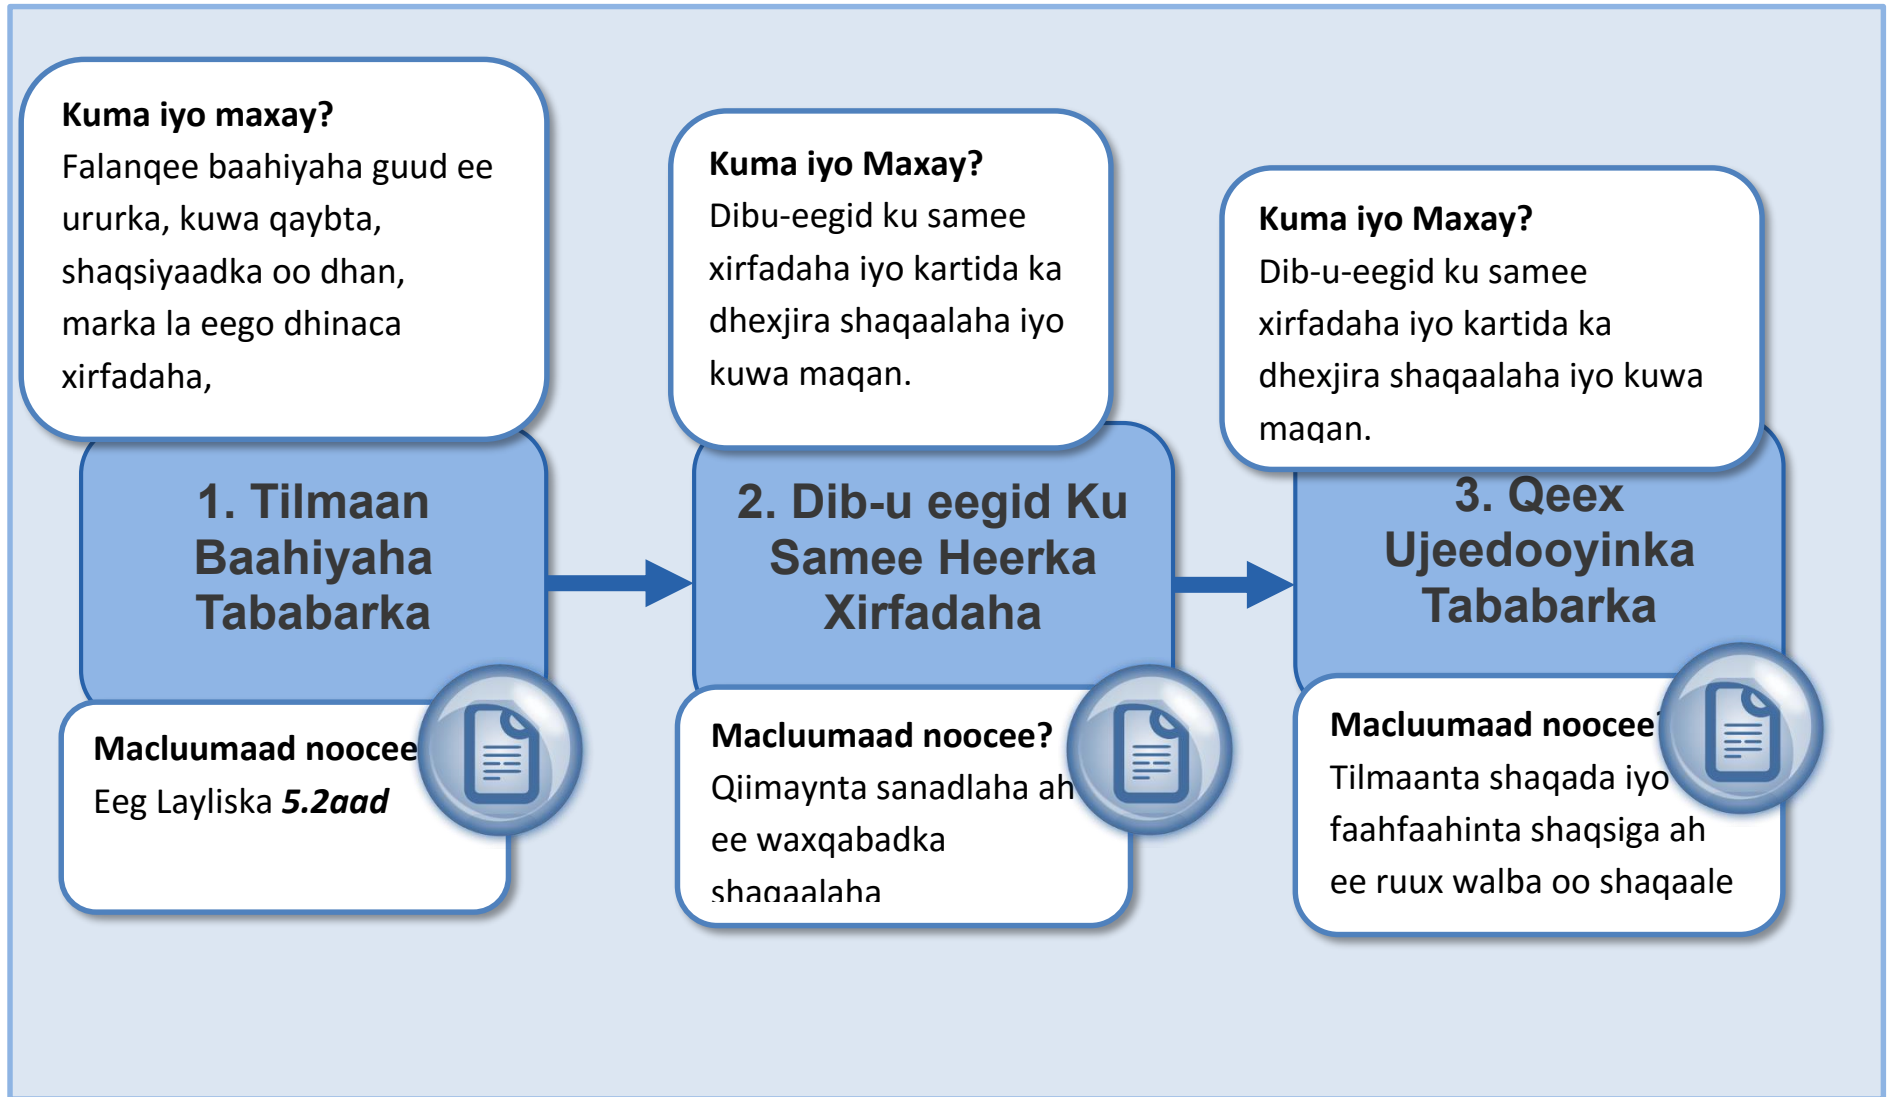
Kuma iyo maxay?
Falanqee baahiyaha guud ee ururka, kuwa qaybta, shaqsiyaadka oo dhan, marka la eego dhinaca xirfadaha,

1. Tilmaan Baahiyaha Tababarka

Macluumaad noocee
Eeg Layliska *5.2aad*

Kuma iyo Maxay?
Dibu-eegid ku samee xirfadaha iyo kartida ka dhexjira shaqaalaha iyo kuwa maqan.

2. Dib-u eegid Ku Samee Heerka Xirfadaha

Macluumaad noocee?
Qiimaynta sanadlaha ah ee waxqabadka shaqaalaha

Kuma iyo Maxay?
Dib-u-eegid ku samee xirfadaha iyo kartida ka dhexjira shaqaalaha iyo kuwa maqan.

3. Qeex Ujeedooyinka Tababarka

Macluumaad noocee
Tilmaanta shaqada iyo faahfaahinta shaqsiga ah ee ruux walba oo shaqaale